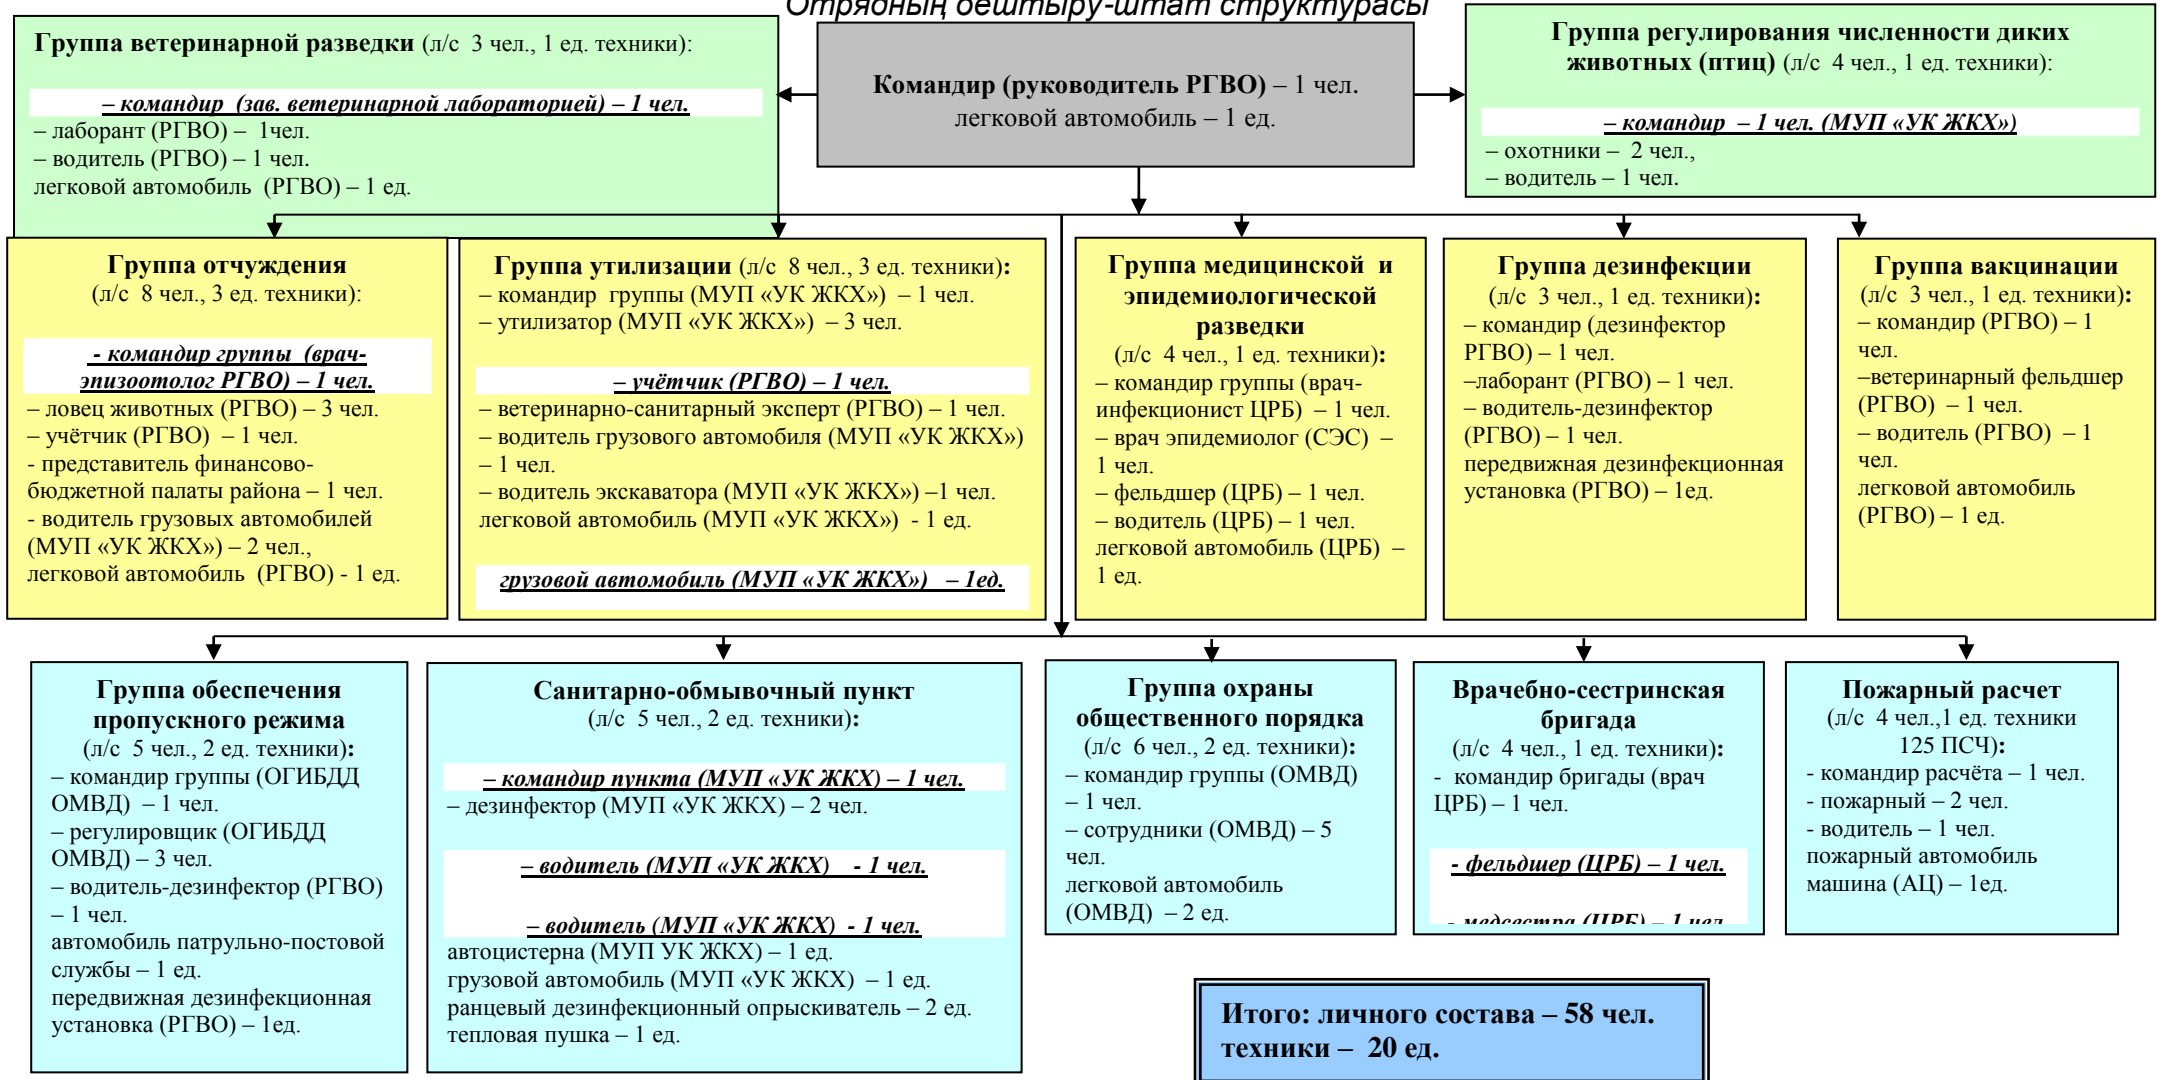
Отрядының бөлшектеу-штат структурасы

Группа ветеринарной разведки (л/с 3 чел., 1 ед. техники):
– командир (зав. ветеринарной лабораторией) – 1 чел.
– лаборант (РГВО) – 1чел.
– водитель (РГВО) – 1 чел.
легковой автомобиль (РГВО) – 1 ед.

Командир (руководитель РГВО) – 1 чел.
легковой автомобиль – 1 ед.

Группа регулирования численности диких животных (птиц) (л/с 4 чел., 1 ед. техники):
– командир – 1 чел. (МУП «УК ЖКХ»)
– охотники – 2 чел.,
– водитель – 1 чел.

Группа отчуждения
(л/с 8 чел., 3 ед. техники):
- командир группы (врач-эпизоотолог РГВО) – 1 чел.
– ловец животных (РГВО) – 3 чел.
– учётчик (РГВО) – 1 чел.
- представитель финансово-бюджетной палаты района – 1 чел.
- водитель грузовых автомобилей (МУП «УК ЖКХ») – 2 чел.,
легковой автомобиль (РГВО) - 1 ед.

Группа утилизации (л/с 8 чел., 3 ед. техники):
– командир группы (МУП «УК ЖКХ») – 1 чел.
– утилизатор (МУП «УК ЖКХ») – 3 чел.
– учётчик (РГВО) – 1 чел.
– ветеринарно-санитарный эксперт (РГВО) – 1 чел.
– водитель грузового автомобиля (МУП «УК ЖКХ») – 1 чел.
– водитель экскаватора (МУП «УК ЖКХ») –1 чел.
легковой автомобиль (МУП «УК ЖКХ») - 1 ед.
грузовой автомобиль (МУП «УК ЖКХ») – 1ед.

Группа медицинской и эпидемиологической разведки
(л/с 4 чел., 1 ед. техники):
– командир группы (врач-инфекционист ЦРБ) – 1 чел.
– врач эпидемиолог (СЭС) – 1 чел.
– фельдшер (ЦРБ) – 1 чел.
– водитель (ЦРБ) – 1 чел.
легковой автомобиль (ЦРБ) – 1 ед.

Группа дезинфекции
(л/с 3 чел., 1 ед. техники):
– командир (дезинфектор РГВО) – 1 чел.
–лаборант (РГВО) – 1 чел.
– водитель-дезинфектор (РГВО) – 1 чел.
передвижная дезинфекционная установка (РГВО) – 1ед.

Группа вакцинации
(л/с 3 чел., 1 ед. техники):
– командир (РГВО) – 1 чел.
–ветеринарный фельдшер (РГВО) – 1 чел.
– водитель (РГВО) – 1 чел.
легковой автомобиль (РГВО) – 1 ед.

Группа обеспечения пропускного режима
(л/с 5 чел., 2 ед. техники):
– командир группы (ОГИБДД ОМВД) – 1 чел.
– регулировщик (ОГИБДД ОМВД) – 3 чел.
– водитель-дезинфектор (РГВО) – 1 чел.
автомобиль патрульно-постовой службы – 1 ед.
передвижная дезинфекционная установка (РГВО) – 1ед.

Санитарно-обмывочный пункт
(л/с 5 чел., 2 ед. техники):
– командир пункта (МУП «УК ЖКХ) – 1 чел.
– дезинфектор (МУП «УК ЖКХ) – 2 чел.
– водитель (МУП «УК ЖКХ) - 1 чел.
– водитель (МУП «УК ЖКХ) - 1 чел.
автоцистерна (МУП УК ЖКХ) – 1 ед.
грузовой автомобиль (МУП «УК ЖКХ) – 1 ед.
ранцевый дезинфекционный опрыскиватель – 2 ед.
тепловая пушка – 1 ед.

Группа охраны общественного порядка
(л/с 6 чел., 2 ед. техники):
– командир группы (ОМВД) – 1 чел.
– сотрудники (ОМВД) – 5 чел.
легковой автомобиль (ОМВД) – 2 ед.

Врачебно-сестринская бригада
(л/с 4 чел., 1 ед. техники):
- командир бригады (врач ЦРБ) – 1 чел.
- фельдшер (ЦРБ) – 1 чел.
- медсестра (ЦРБ) – 1 чел.

Пожарный расчет
(л/с 4 чел.,1 ед. техники 125 ПСЧ):
- командир расчёта – 1 чел.
- пожарный – 2 чел.
- водитель – 1 чел.
пожарный автомобиль машина (АЦ) – 1ед.

Итого: личного состава – 58 чел.
техники – 20 ед.